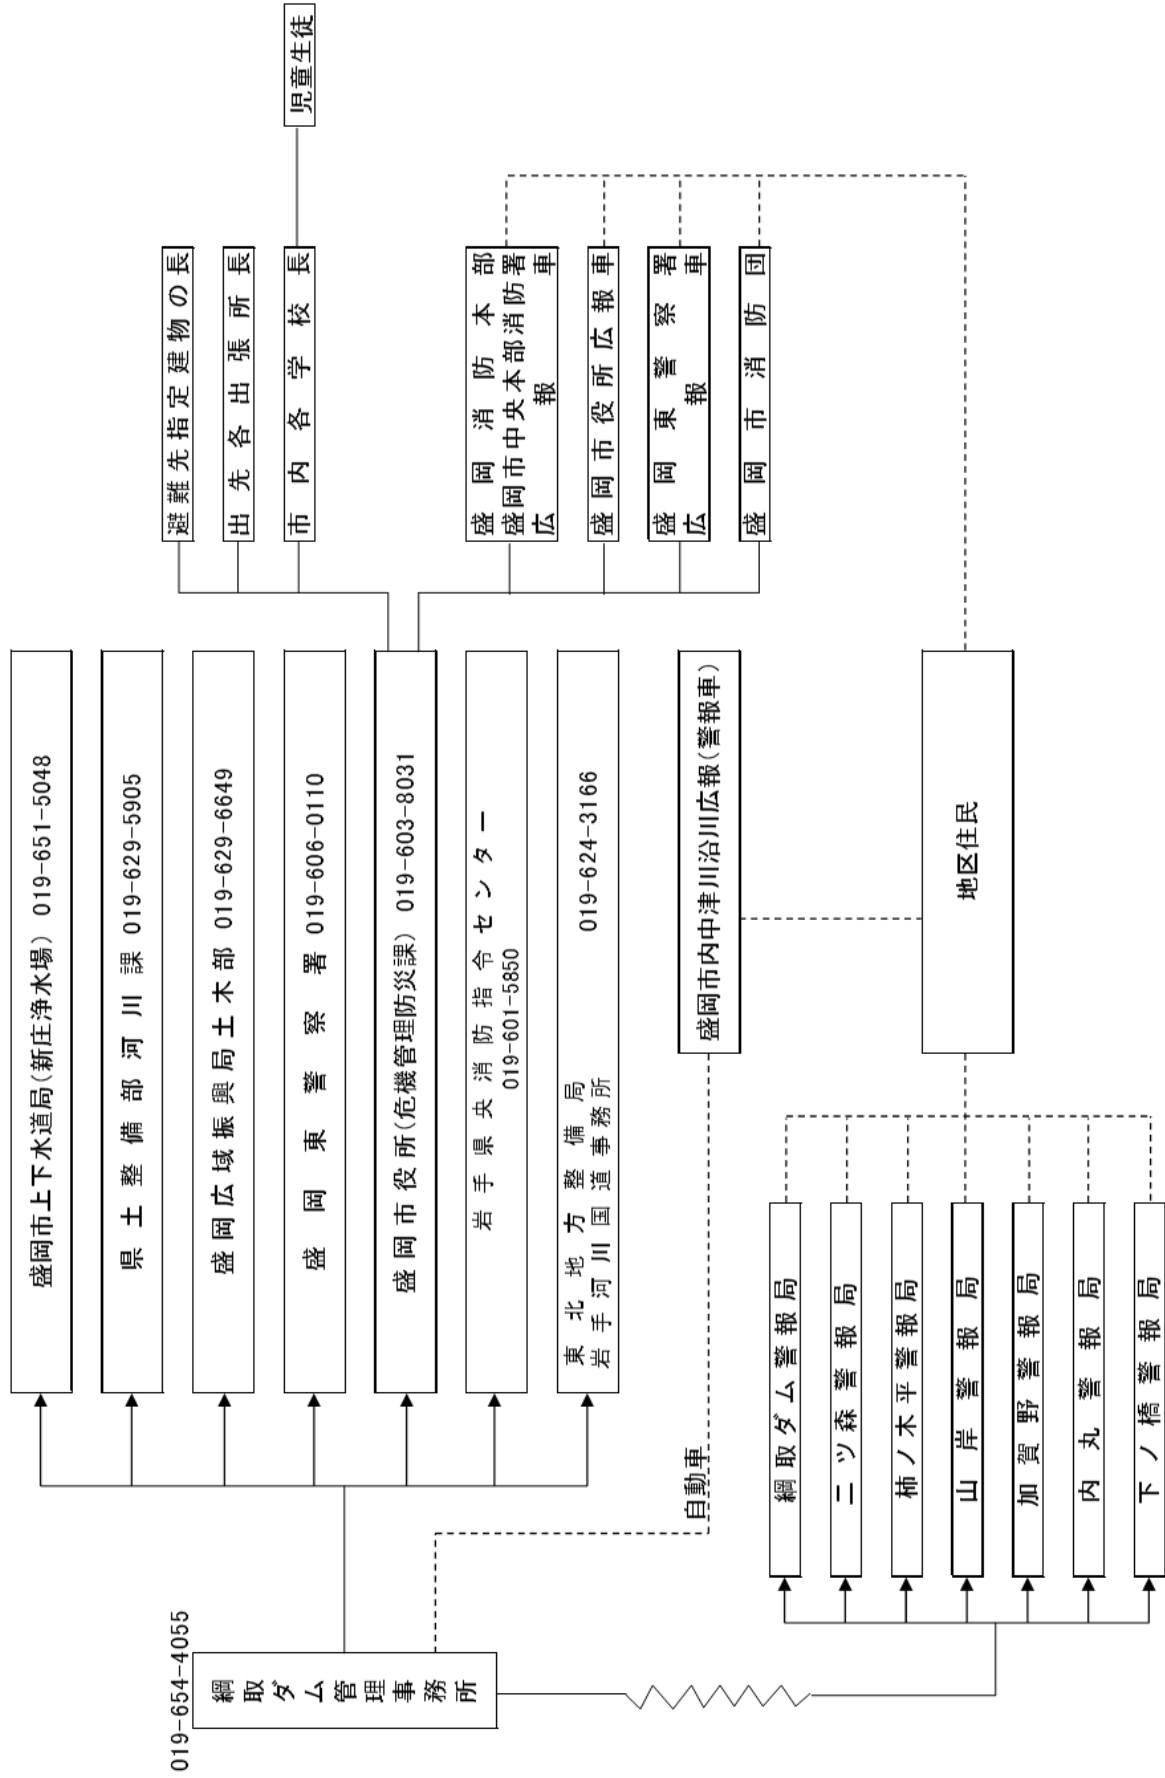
019-654-4055
綱取ダム管理事務所

盛岡市上下水道局(新庄浄水場) 019-651-5048
県土整備部河川課 019-629-5905
盛岡広域振興局土木部 019-629-6649
盛岡東警察署 019-606-0110
盛岡市役所(危機管理防災課) 019-603-8031
岩手県央消防指令センター 019-601-5850
東北地方整備局
岩手河川国道事務所 019-624-3166

避難先指定建物の長
出先各出張所長
市内各学校長
児童生徒

盛岡消防本部
盛岡市中央本部消防署
広報車
盛岡市役所広報車
盛岡東警察署
広報車
盛岡市消防団

自動車
盛岡市内中津川沿川広報(警報車)

地区住民

綱取ダム警報局
二ツ森警報局
柿ノ木平警報局
山岸警報局
加賀野警報局
内丸警報局
下ノ橋警報局